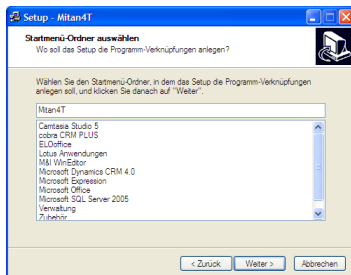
Setup - Mitan4T

Startmenü-Ordner auswählen
Wo soll das Setup die Programm-Verknüpfungen anlegen?

Wählen Sie den Startmenü-Ordner, in dem das Setup die Programm-Verknüpfungen anlegen soll, und klicken Sie danach auf "Weiter".

Mitan4T

Camtasia Studio 5
cobra CRM PLUS
ELOoffice
Lotus Anwendungen
M&I WinEditor
Microsoft Dynamics CRM 4.0
Microsoft Expression
Microsoft Office
Microsoft SQL Server 2005
Verwaltung
Zubehör

< Zurück
Weiter >
Abbrechen